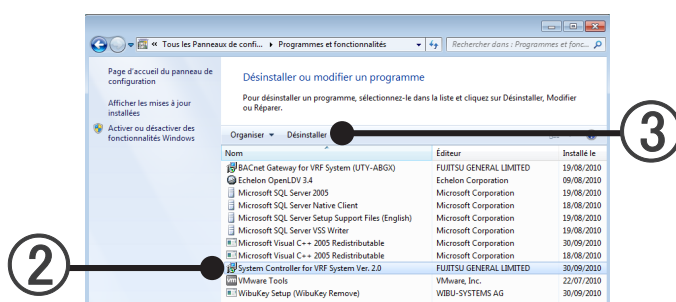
« Tous les Panneaux de confi... ▸ Programmes et fonctionnalités

Rechercher dans : Programmes et fonc...

Page d'accueil du panneau de configuration

Afficher les mises à jour installées

Activer ou désactiver des fonctionnalités Windows

Désinstaller ou modifier un programme

Pour désinstaller un programme, sélectionnez-le dans la liste et cliquez sur Désinstaller, Modifier ou Réparer.

Organiser ▾ Désinstaller

③

| Nom | Éditeur | Installé le |
|---|---|---|
| BACnet Gateway for VRF System (UTY-ABGX) | FUJITSU GENERAL LIMITED | 19/08/2010 |
| Echelon OpenLDV 3.4 | Echelon Corporation | 09/08/2010 |
| Microsoft SQL Server 2005 | Microsoft Corporation | 19/08/2010 |
| Microsoft SQL Server Native Client | Microsoft Corporation | 18/08/2010 |
| Microsoft SQL Server Setup Support Files (English) | Microsoft Corporation | 19/08/2010 |
| Microsoft SQL Server VSS Writer | Microsoft Corporation | 19/08/2010 |
| Microsoft Visual C++ 2005 Redistributable | Microsoft Corporation | 30/09/2010 |
| Microsoft Visual C++ 2005 Redistributable | Microsoft Corporation | 18/08/2010 |
| System Controller for VRF System Ver. 2.0 | FUJITSU GENERAL LIMITED | 30/09/2010 |
| VMware Tools | VMware, Inc. | 22/07/2010 |
| WibuKey Setup (WibuKey Remove) | WIBU-SYSTEMS AG | 30/09/2010 |

②